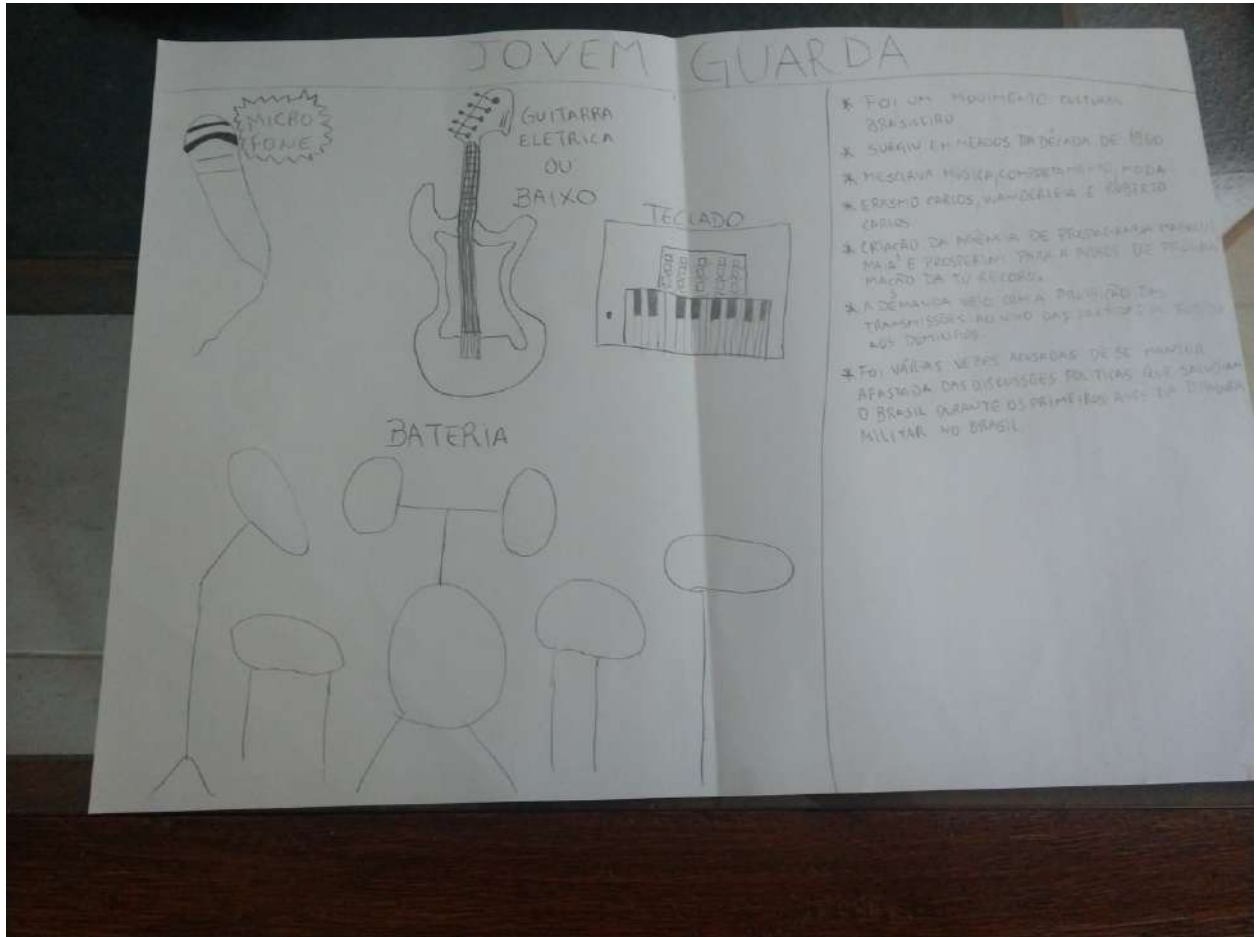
JOVEM GUARDA

MICRO FONE

GUITARRA ELETRICA OU BAIXO

TECLADO

BATERIA

* FOI UM MOVIMENTO CULTURAL BRASILEIRO

* SURGIU EM MEADOS DA DÉCADA DE 1960

* MESCLAVA MÚSICA, COMPORTAMENTO, MODA

* ERASMO CARLOS, WANDERLEIA E ROBERTO CARLOS

* CRIAÇÃO DA AGÊNCIA DE PROPAGANDA MAGALDI, MAIA E PROSPERI PARA A NOVA DE PROGRAMAÇÃO DA TV RECORD.

* A DEMANDA VEIO COM A PROIBIÇÃO DAS TRANSMISSÕES AO VIVO DAS PARTIDAS DE FUTEBOL AOS DOMINGOS.

* FOI VÁRIAS VEZES ACUSADAS DE SE MANTER AFASTADA DAS DISCUSSÕES POLÍTICAS QUE SACUDIAM O BRASIL DURANTE OS PRIMEIROS ANOS DA DITADURA MILITAR NO BRASIL